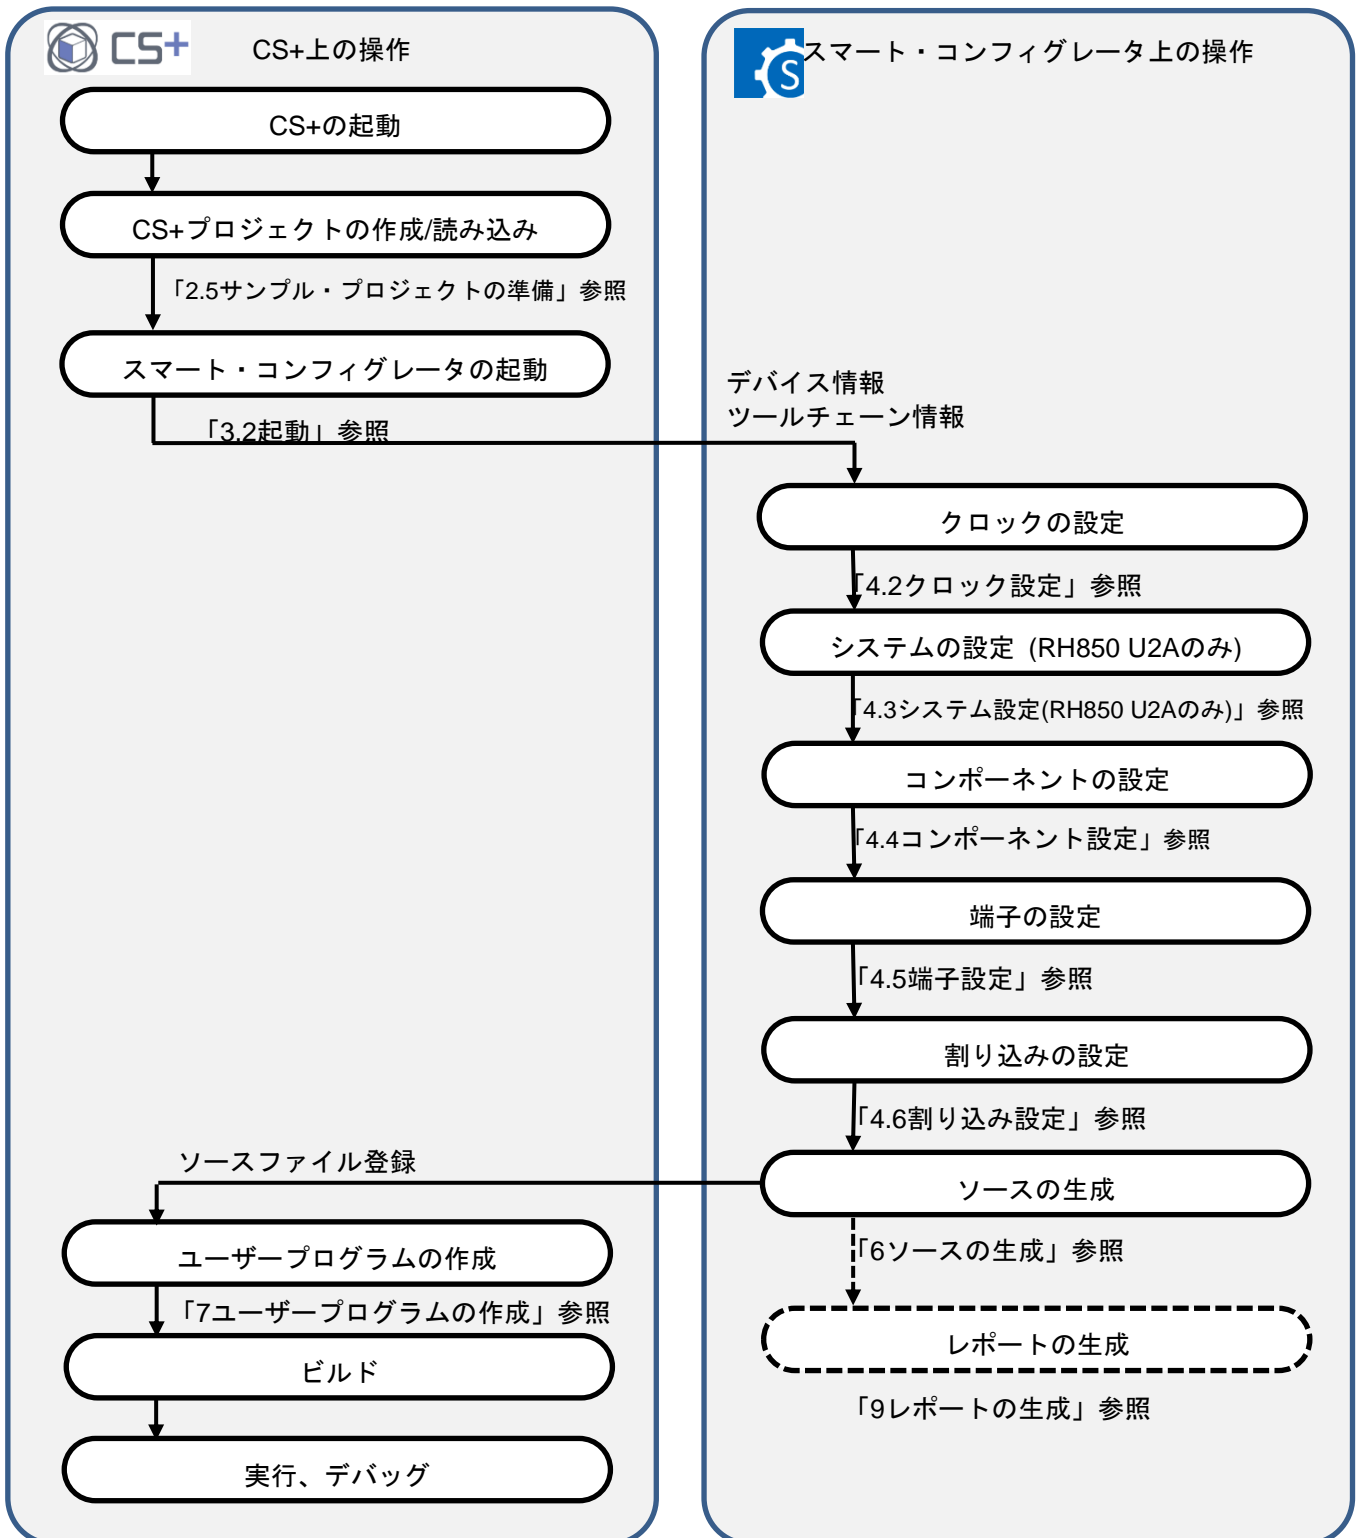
CS+

CS+上の操作

CS+の起動

CS+プロジェクトの作成/読み込み

「2.5サンプル・プロジェクトの準備」参照

スマート・コンフィグレータの起動

「3.2起動」参照

S

スマート・コンフィグレータ上の操作

デバイス情報
ツールチェーン情報

クロックの設定

「4.2クロック設定」参照

システムの設定（RH850 U2Aのみ)

「4.3システム設定(RH850 U2Aのみ)」参照

コンポーネントの設定

「4.4コンポーネント設定」参照

端子の設定

「4.5端子設定」参照

割り込みの設定

「4.6割り込み設定」参照

ソースファイル登録

ソースの生成

「6ソースの生成」参照

ユーザープログラムの作成

「7ユーザープログラムの作成」参照

ビルド

実行、デバッグ

レポートの生成

「9レポートの生成」参照